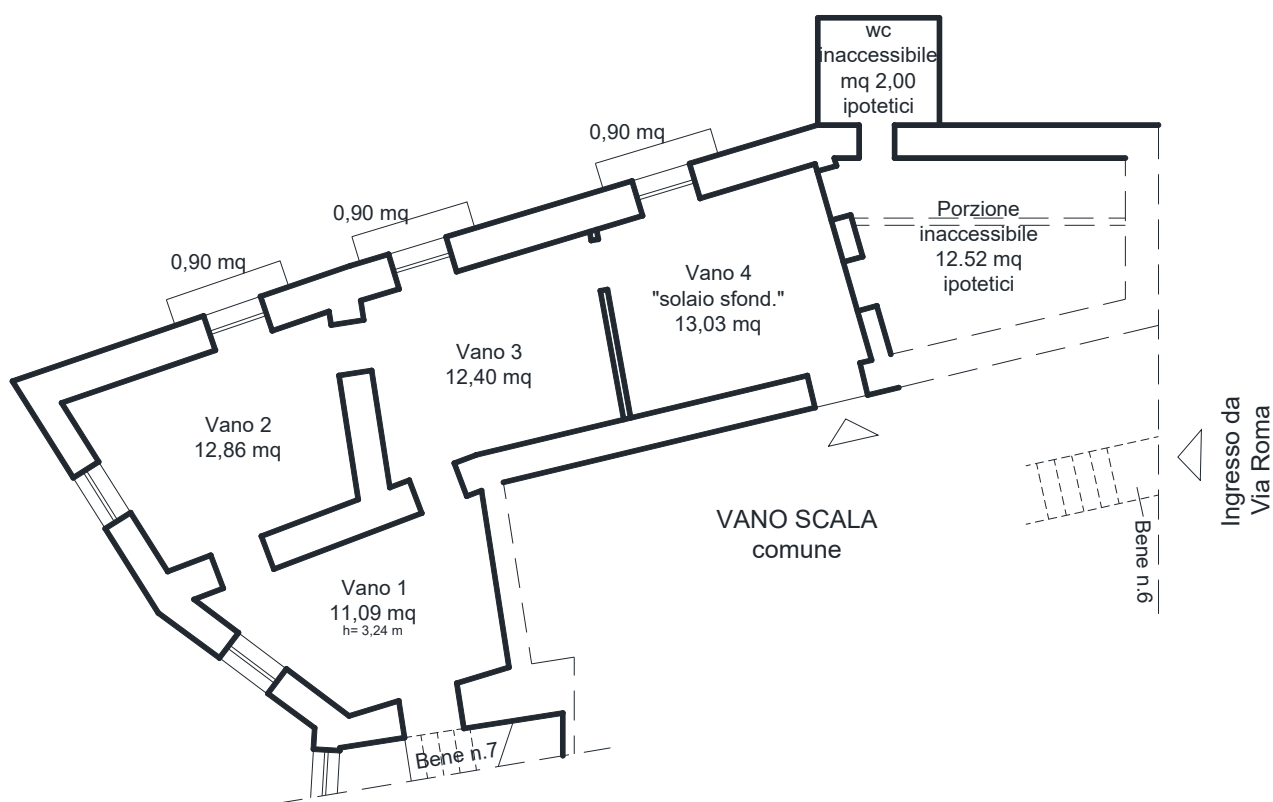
wc
inaccessibile
mq 2,00
ipotetici

0,90 mq

0,90 mq

0,90 mq

Porzione
inaccessibile
12.52 mq
ipotetici

Vano 4
"solaio sfond."
13,03 mq

Vano 3
12,40 mq

Vano 2
12,86 mq

Ingresso da
Via Roma

VANO SCALA
comune

Bene n.6

Vano 1
11,09 mq
h= 3,24 m

Bene n.7